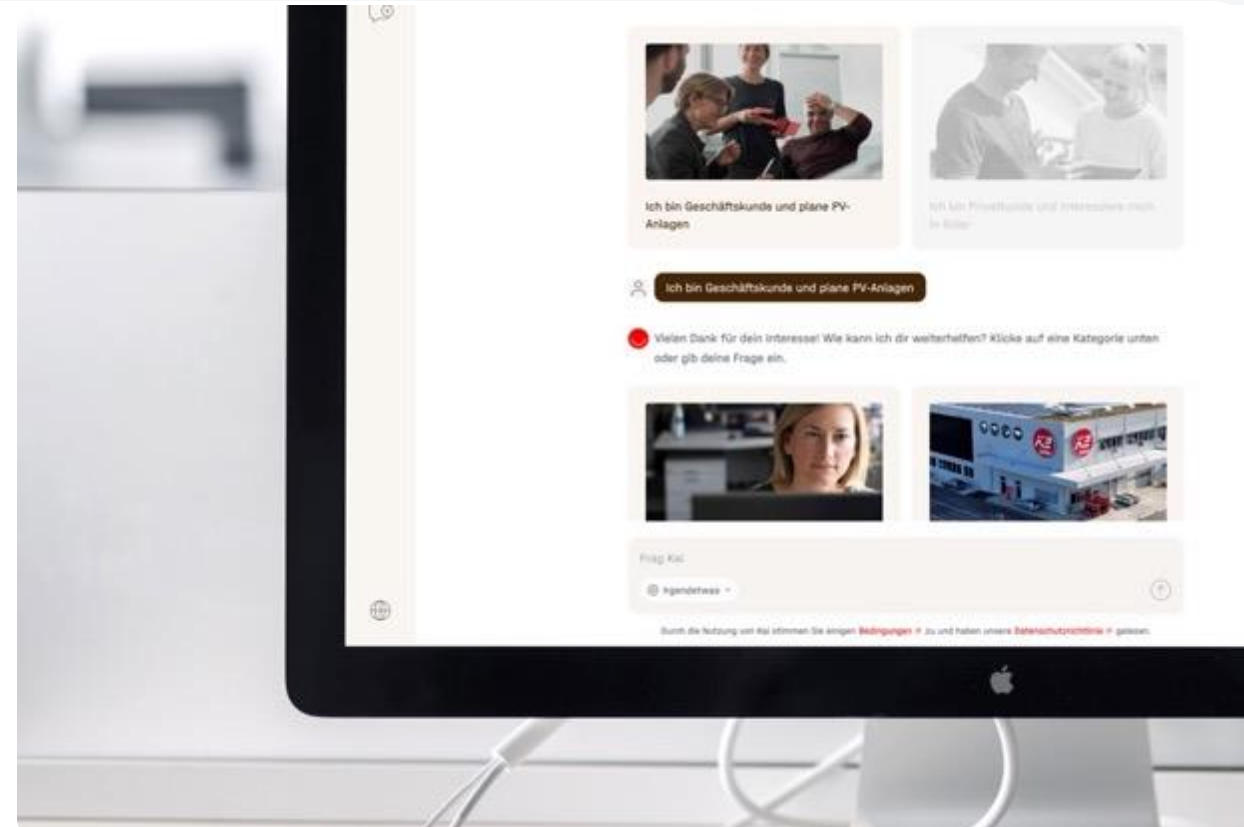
Ich bin Geschäftskunde und plane PV-Anlagen

Ich bin Privatkunde und interessiere mich für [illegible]

Ich bin Geschäftskunde und plane PV-Anlagen

Vielen Dank für dein Interesse! Wie kann ich dir weiterhelfen? Klicke auf eine Kategorie unten oder gib deine Frage ein.

Frag Kai

Irgendetwas

Durch die Nutzung von Kai stimmen Sie einigen Bedingungen zu und haben unsere Datenschutzrichtlinie gelesen.